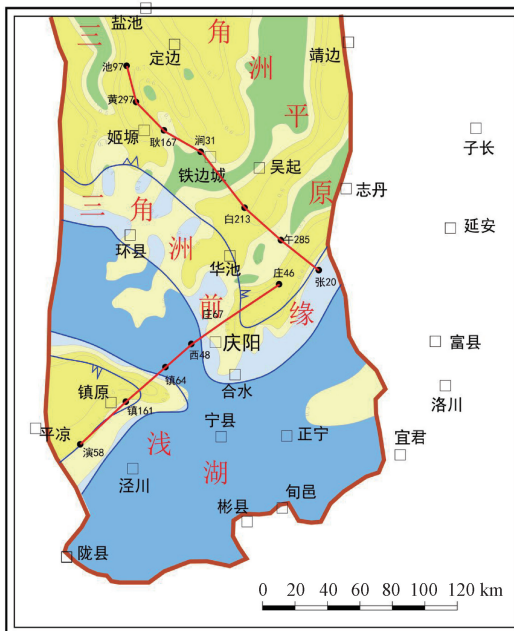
盐池
三
角
洲
平
原
定边
靖边
池97
黄297
姬塬
耿167
涧31
铁边城
吴起
子长
志丹
三
角
洲
白213
午285
延安
环县
华池
庄46
张20
前
缘
庄67
庆阳
富县
西48
镇64
合水
洛川
镇原
镇161
平凉
演58
浅
宁县
正宁
宜君
湖
泾川
彬县
旬邑
陇县
0 20 40 60 80 100 120 km